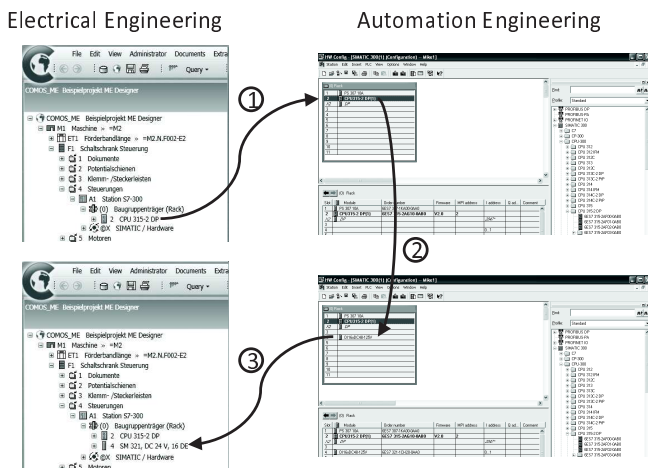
Electrical Engineering

Automation Engineering

File Edit View Administrator Documents Extra

Query

COMOS_ME Beispielprojekt ME Designer

COMOS_ME Beispielprojekt ME Designer
M1 Maschine =M2
ET1 Förderbandlänge =M2.N.F002-E2
F1 Schaltschrank Steuerung
1 Dokumente
2 Potentialschienen
3 Klemm- /Steckerleisten
4 Steuerungen
A1 Station S7-300
(0) Baugruppenträger (Rack)
2 CPU 315-2 DP
@X SIMATIC / Hardware
5 Motoren

①

②

③

HW Config - [SIMATIC 300(1) (Configuration) -- MHe1]

File Edit View Administrator Documents Extra

Query

COMOS_ME Beispielprojekt ME Designer

COMOS_ME Beispielprojekt ME Designer
M1 Maschine =M2
ET1 Förderbandlänge =M2.N.F002-E2
F1 Schaltschrank Steuerung
1 Dokumente
2 Potentialschienen
3 Klemm- /Steckerleisten
4 Steuerungen
A1 Station S7-300
(0) Baugruppenträger (Rack)
2 CPU 315-2 DP
4 SM 321, DC 24 V, 16 DE
@X SIMATIC / Hardware
5 Motoren

HW Config - [SIMATIC 300(1) (Configuration) -- MHe1]

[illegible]